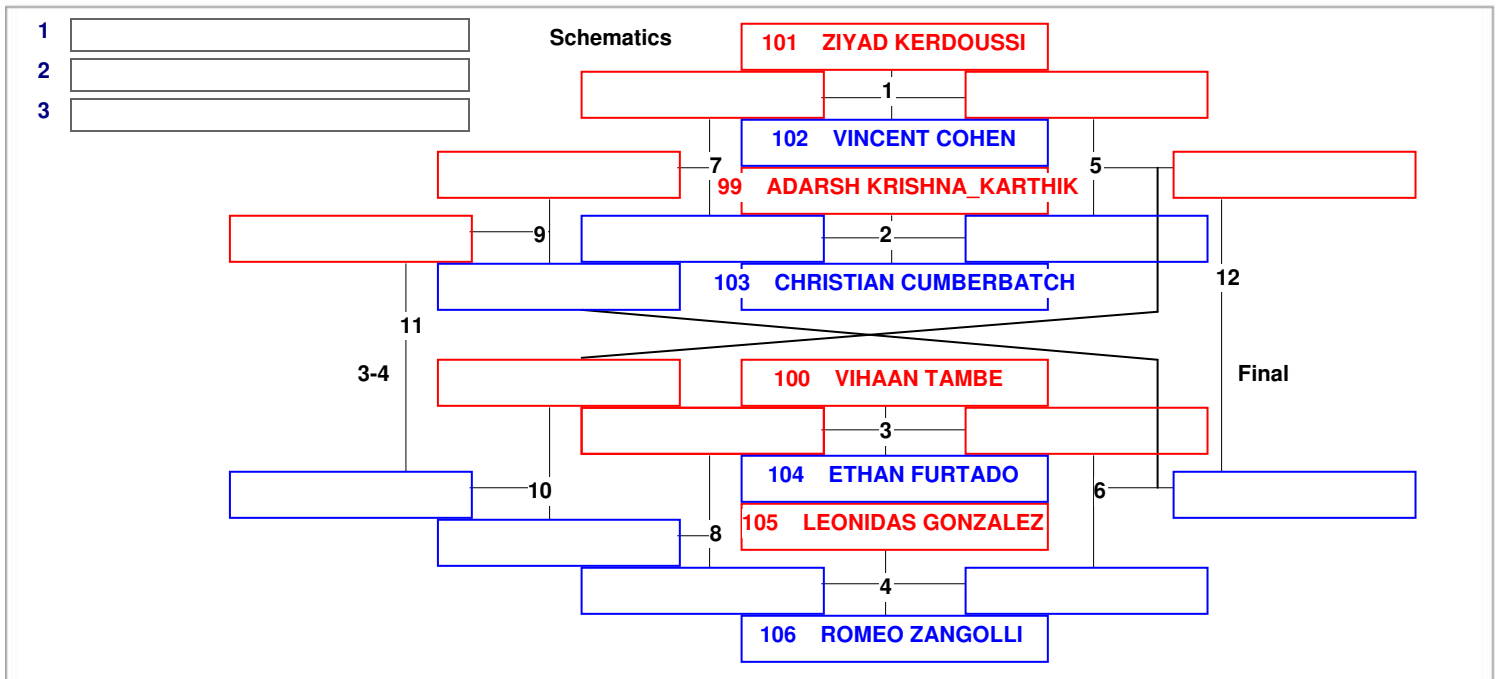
1
2
3

Schematics

101 ZIYAD KERDOUSSI
1
102 VINCENT COHEN
7
5
99 ADARSH KRISHNA_KARTHIK
9
2
103 CHRISTIAN CUMBERBATCH
12
11
3-4
Final
100 VIHAAN TAMBE
3
104 ETHAN FURTADO
10
6
105 LEONIDAS GONZALEZ
8
4
106 ROMEO ZANGOLLI